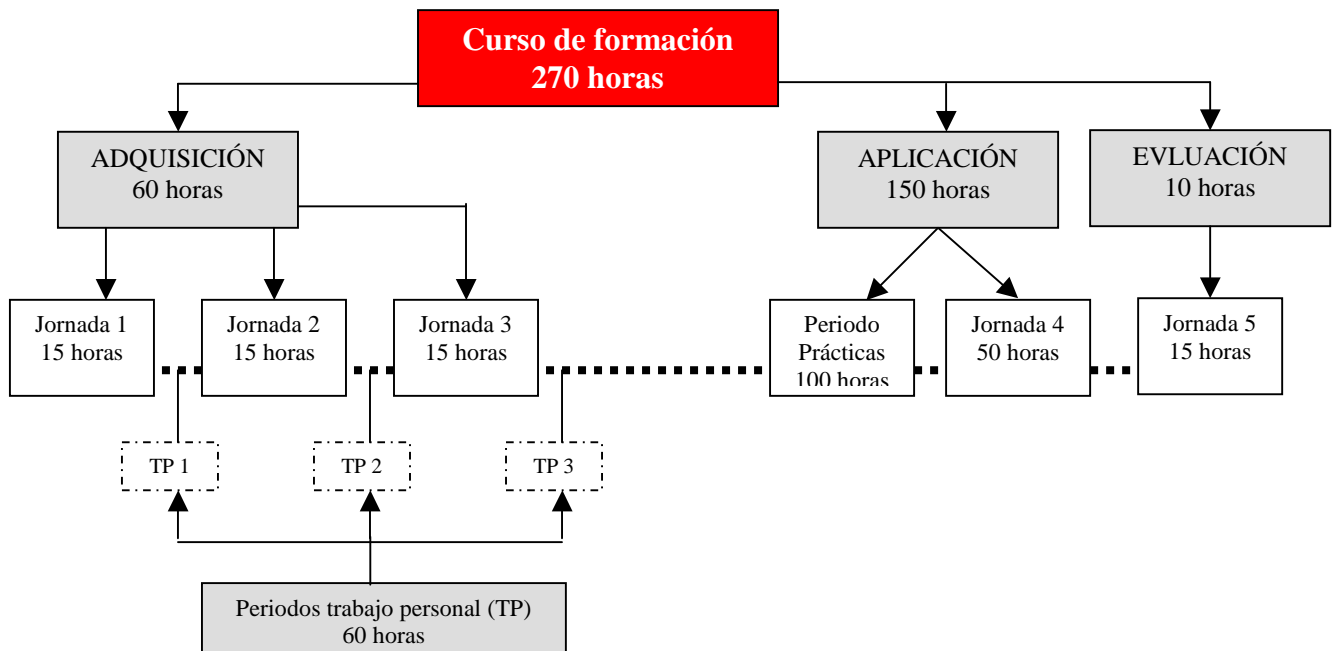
Curso de formación
270 horas

ADQUISICIÓN
60 horas

APLICACIÓN
150 horas

EVLUACIÓN
10 horas

Jornada 1
15 horas

Jornada 2
15 horas

Jornada 3
15 horas

Periodo
Prácticas
100 horas

Jornada 4
50 horas

Jornada 5
15 horas

TP 1

TP 2

TP 3

Periodos trabajo personal (TP)
60 horas